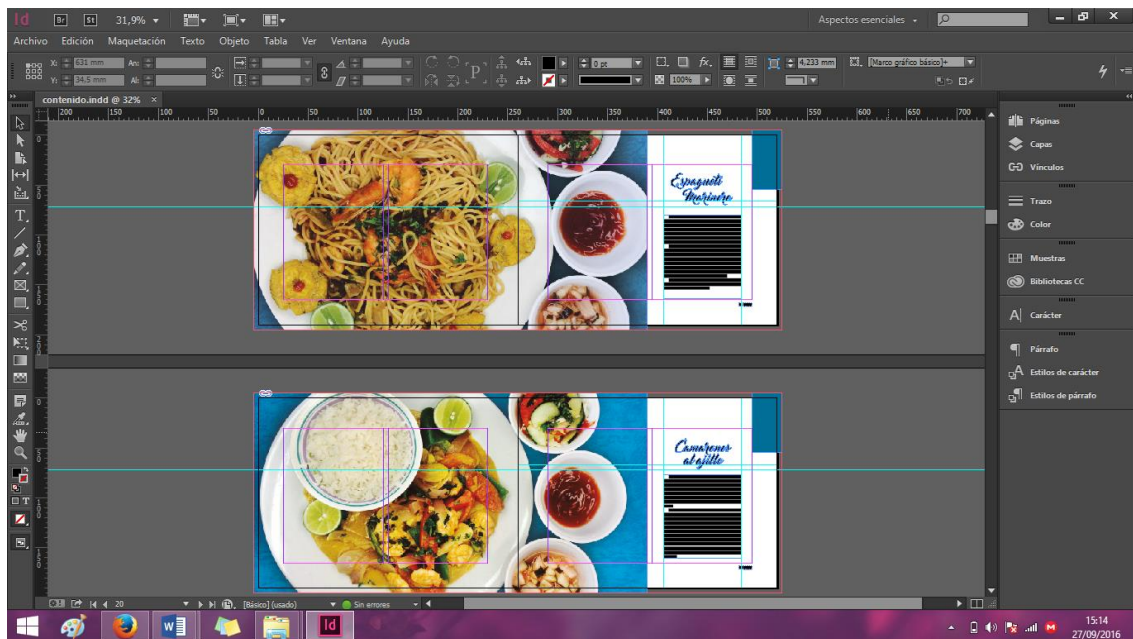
Id Br St 31,9%

Aspectos esenciales

Archivo Edición Maquetación Texto Objeto Tabla Ver Ventana Ayuda

X: 631 mm An:
Y: 34,5 mm Al:

0 pt

100%

4,233 mm

[Marco gráfico básico]+

contenido.indd @ 32% ×

200 150 100 50 0 50 100 150 200 250 300 350 400 450 500 550 600 650 700

Espagueti Marinero

Camarones al ajillo

Páginas
Capas
Vínculos
Trazo
Color
Muestras
Bibliotecas CC
Carácter
Párrafo
Estilos de carácter
Estilos de párrafo

20

[Básico] (usado)

Sin errores

15:14
27/09/2016